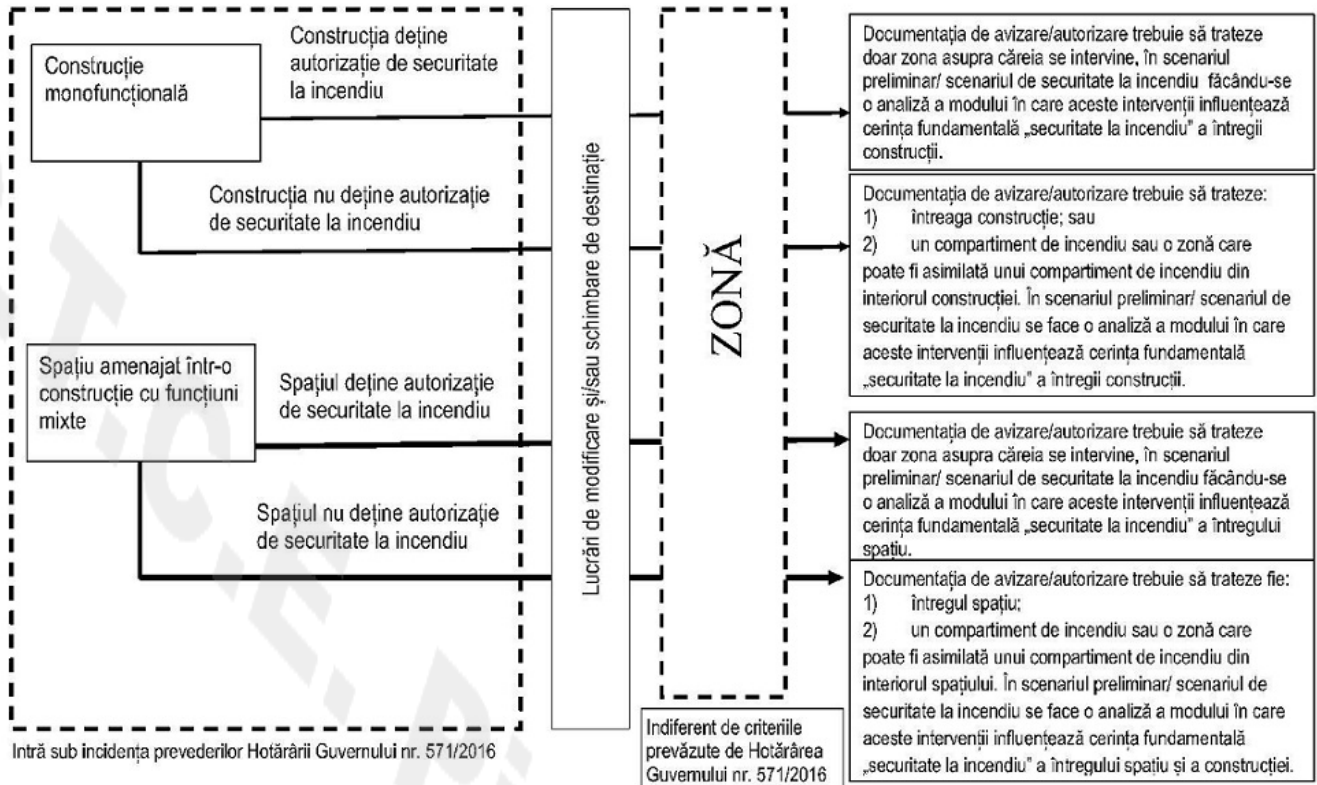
Construcție monofuncțională

Construcția deține autorizație de securitate la incendiu

Construcția nu deține autorizație de securitate la incendiu

Spațiu amenajat într-o construcție cu funcțiuni mixte

Spațiul deține autorizație de securitate la incendiu

Spațiul nu deține autorizație de securitate la incendiu

Intră sub incidența prevederilor Hotărârii Guvernului nr. 571/2016

Lucrări de modificare și/sau schimbare de destinație

ZONĂ

Indiferent de criteriile prevăzute de Hotărârea Guvernului nr. 571/2016

Documentația de avizare/autorizare trebuie să trateze doar zona asupra căreia se intervine, în scenariul preliminar/ scenariul de securitate la incendiu făcându-se o analiză a modului în care aceste intervenții influențează cerința fundamentală „securitate la incendiu" a întregii construcții.

Documentația de avizare/autorizare trebuie să trateze:
1) întreaga construcție; sau
2) un compartiment de incendiu sau o zonă care poate fi asimilată unui compartiment de incendiu din interiorul construcției. În scenariul preliminar/ scenariul de securitate la incendiu se face o analiză a modului în care aceste intervenții influențează cerința fundamentală „securitate la incendiu" a întregii construcții.

Documentația de avizare/autorizare trebuie să trateze doar zona asupra căreia se intervine, în scenariul preliminar/ scenariul de securitate la incendiu făcându-se o analiză a modului în care aceste intervenții influențează cerința fundamentală „securitate la incendiu" a întregului spațiu.

Documentația de avizare/autorizare trebuie să trateze fie:
1) întregul spațiu;
2) un compartiment de incendiu sau o zonă care poate fi asimilată unui compartiment de incendiu din interiorul spațiului. În scenariul preliminar/ scenariul de securitate la incendiu se face o analiză a modului în care aceste intervenții influențează cerința fundamentală „securitate la incendiu" a întregului spațiu și a construcției.